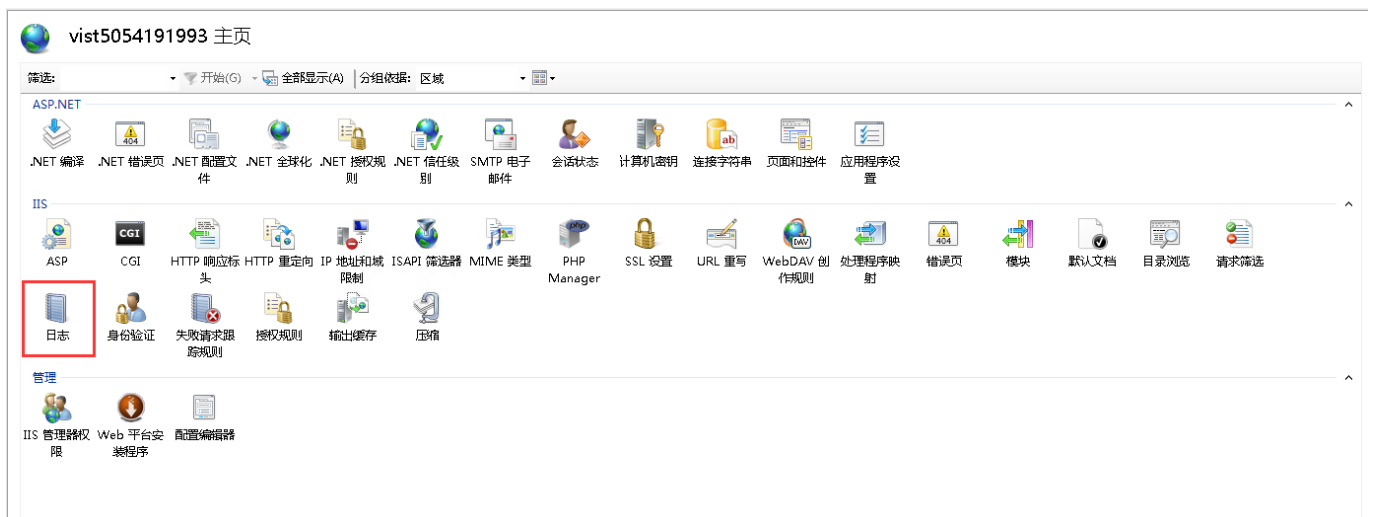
vist5054191993 主页

筛选: 开始(G) 全部显示(A) 分组依据: 区域

ASP.NET

.NET 编译 .NET 错误页 .NET 配置文件 .NET 全球化 .NET 授权规则 .NET 信任级别 SMTP 电子邮件 会话状态 计算机密钥 连接字符串 页面和控件 应用程序设置

IIS

ASP CGI HTTP 响应标头 HTTP 重定向 IP 地址和域限制 ISAPI 筛选器 MIME 类型 PHP Manager SSL 设置 URL 重写 WebDAV 创作规则 处理程序映射 错误页 模块 默认文档 目录浏览 请求筛选

日志 身份验证 失败请求跟踪规则 授权规则 输出缓存 压缩

管理

IIS 管理器权限 Web 平台安装程序 配置编辑器